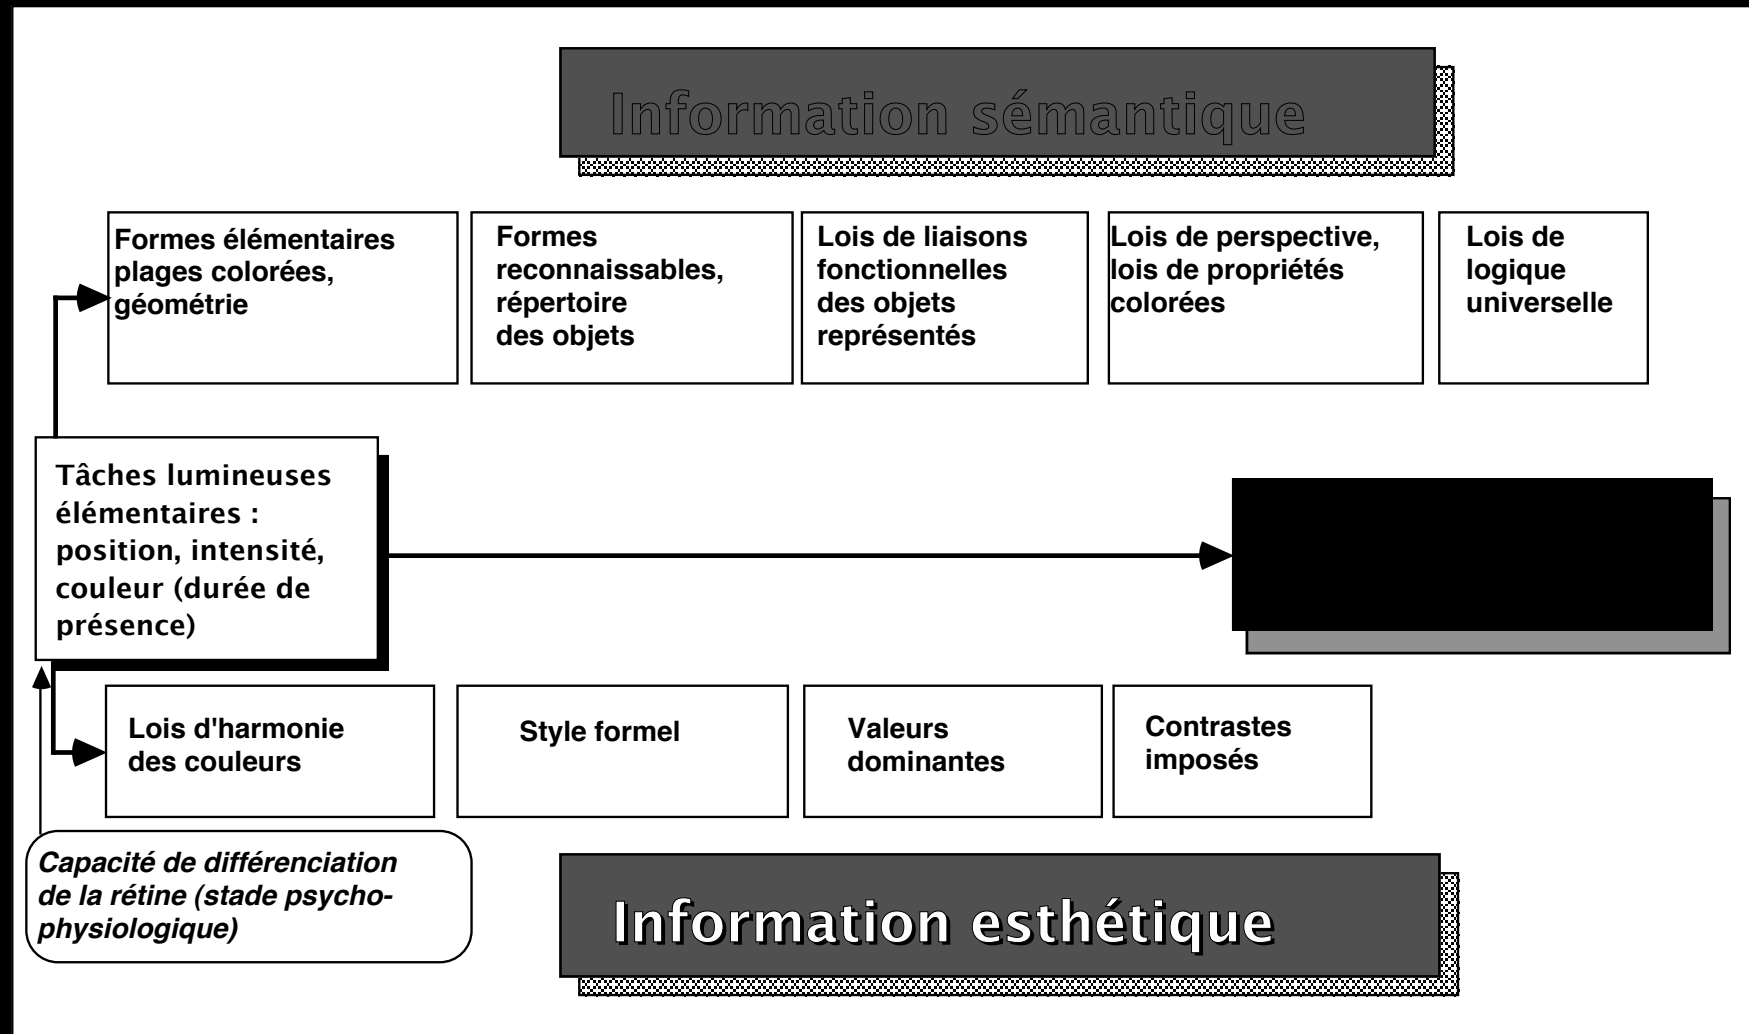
Information sémantique

Formes élémentaires plages colorées, géométrie

Formes reconnaissables, répertoire des objets

Lois de liaisons fonctionnelles des objets représentés

Lois de perspective, lois de propriétés colorées

Lois de logique universelle

Tâches lumineuses élémentaires : position, intensité, couleur (durée de présence)

Lois d'harmonie des couleurs

Style formel

Valeurs dominantes

Contrastes imposés

Capacité de différenciation de la rétine (stade psycho-physiologique)

Information esthétique